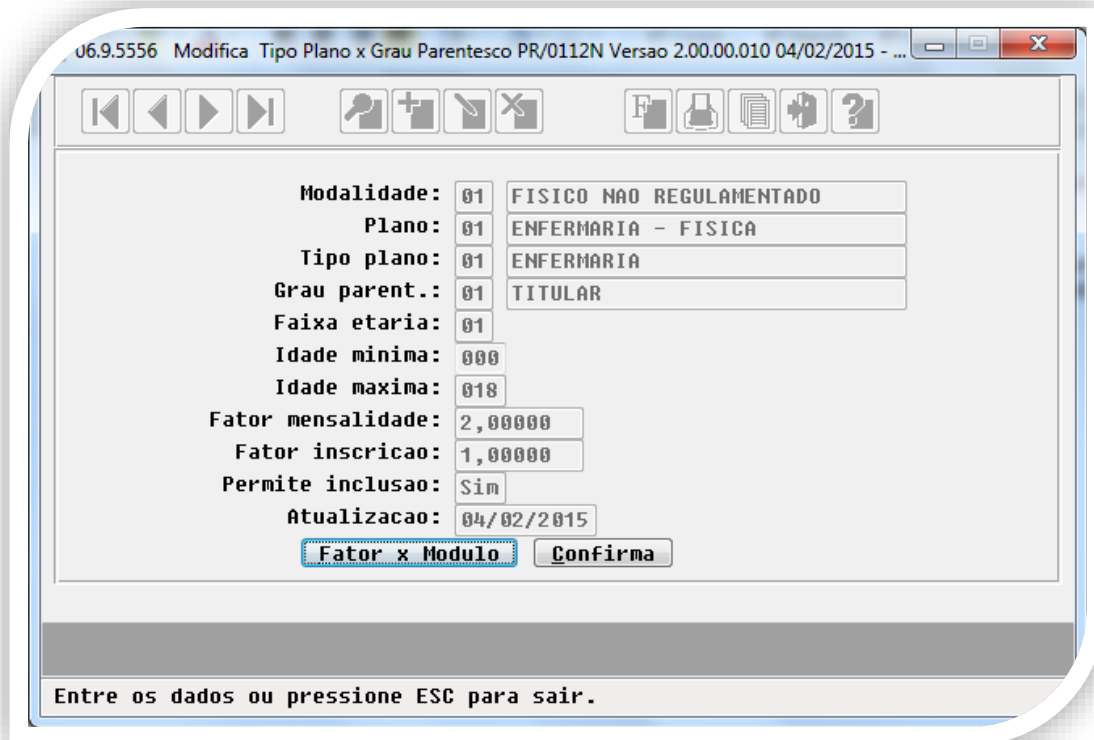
06.9.5556 Modifica Tipo Plano x Grau Parentesco PR/0112N Versao 2.00.00.010 04/02/2015 - ...

Modalidade: 01 FISICO NAO REGULAMENTADO
Plano: 01 ENFERMARIA - FISICA
Tipo plano: 01 ENFERMARIA
Grau parent.: 01 TITULAR
Faixa etaria: 01
Idade minima: 000
Idade maxima: 018
Fator mensalidade: 2,00000
Fator inscricao: 1,00000
Permite inclusao: Sim
Atualizacao: 04/02/2015

Fator x Modulo
Confirma

Entre os dados ou pressione ESC para sair.